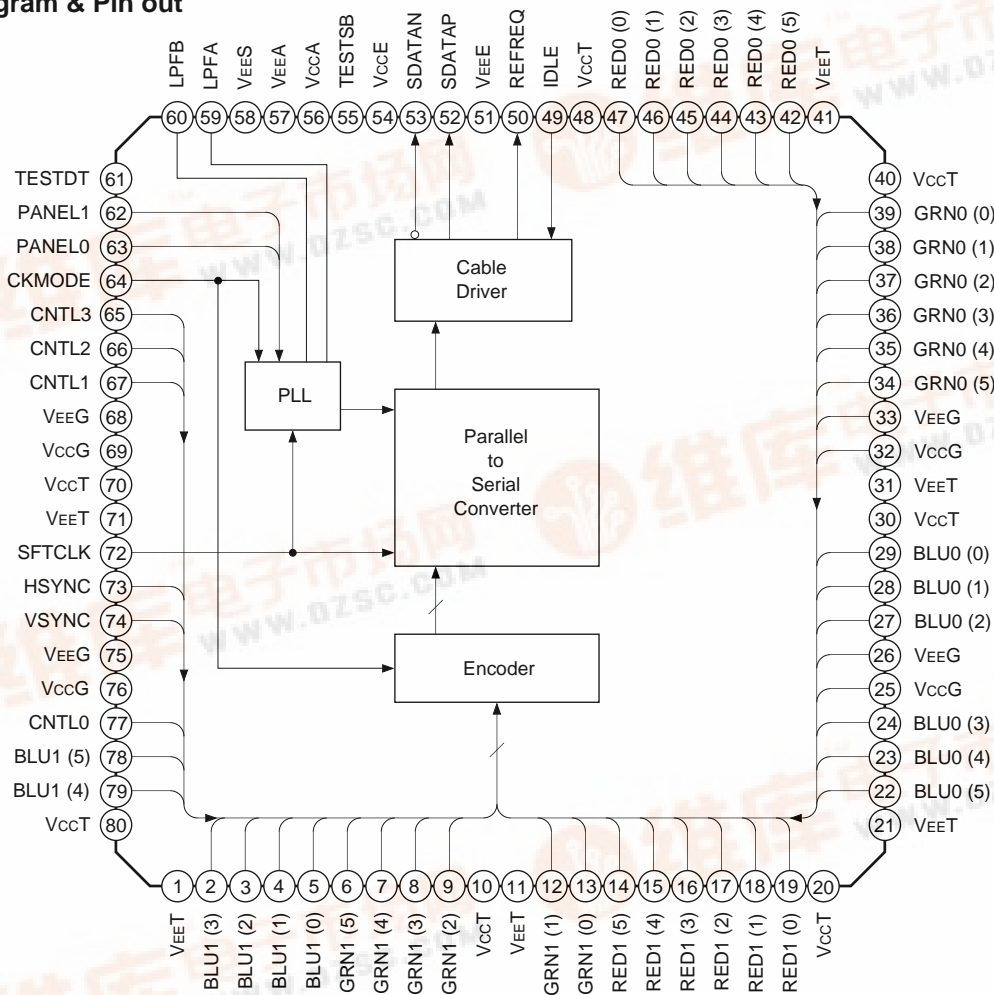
gram & Pin out

LPFB 60, LPFA 59, VEES 58, VEEA 57, VCCA 56, TESTSB 55, VCCE 54, SDATAN 53, SDATAP 52, VEEE 51, REFREQ 50, IDLE 49, VCCT 48, RED0 (0) 47, RED0 (1) 46, RED0 (2) 45, RED0 (3) 44, RED0 (4) 43, RED0 (5) 42, VEET 41

TESTDT 61
PANEL1 62
PANEL0 63
CKMODE 64
CNTL3 65
CNTL2 66
CNTL1 67
VEEG 68
VCCG 69
VCCT 70
VEET 71
SFTCLK 72
HSYNC 73
VSYNC 74
VEEG 75
VCCG 76
CNTL0 77
BLU1 (5) 78
BLU1 (4) 79
VCCT 80

40 VCCT
39 GRN0 (0)
38 GRN0 (1)
37 GRN0 (2)
36 GRN0 (3)
35 GRN0 (4)
34 GRN0 (5)
33 VEEG
32 VCCG
31 VEET
30 VCCT
29 BLU0 (0)
28 BLU0 (1)
27 BLU0 (2)
26 VEEG
25 VCCG
24 BLU0 (3)
23 BLU0 (4)
22 BLU0 (5)
21 VEET

Cable Driver

PLL

Parallel to Serial Converter

Encoder

1 VEET, 2 BLU1 (3), 3 BLU1 (2), 4 BLU1 (1), 5 BLU1 (0), 6 GRN1 (5), 7 GRN1 (4), 8 GRN1 (3), 9 GRN1 (2), 10 VCCT, 11 VEET, 12 GRN1 (1), 13 GRN1 (0), 14 RED1 (5), 15 RED1 (4), 16 RED1 (3), 17 RED1 (2), 18 RED1 (1), 19 RED1 (0), 20 VCCT

www.dzsc.com